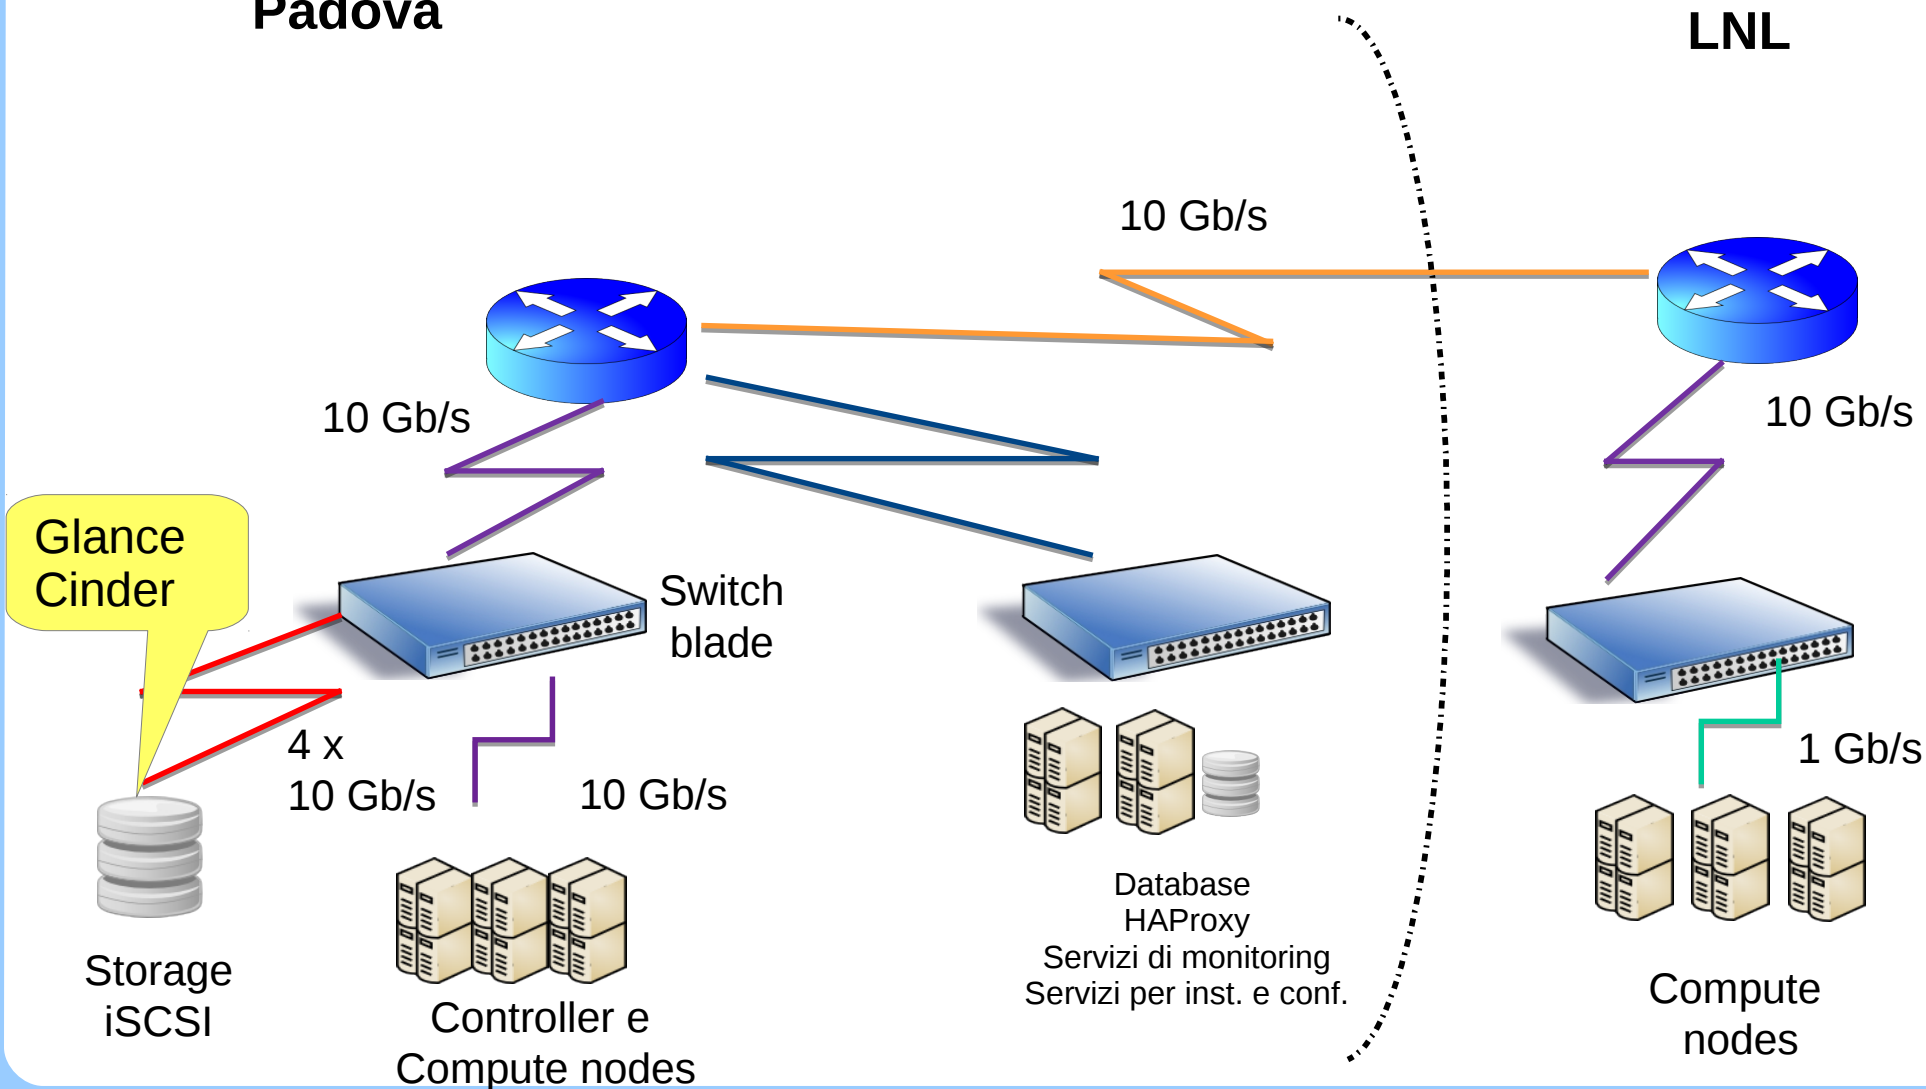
Padova

LNL

10 Gb/s

10 Gb/s

10 Gb/s

Glance
Cinder

Switch
blade

4 x
10 Gb/s

10 Gb/s

1 Gb/s

Storage
iSCSI

Controller e
Compute nodes

Database
HAProxy
Servizi di monitoring
Servizi per inst. e conf.

Compute
nodes